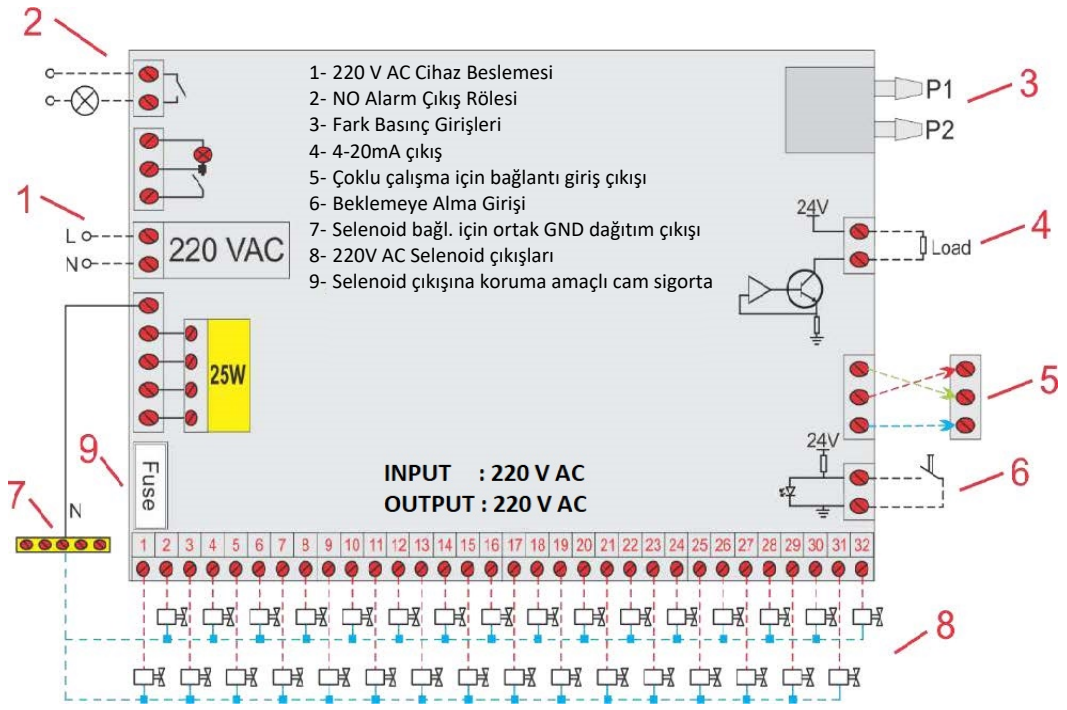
2

1- 220 V AC Cihaz Beslemesi
2- NO Alarm Çıkış Rölesi
3- Fark Basınç Girişleri
4- 4-20mA çıkış
5- Çoklu çalışma için bağlantı giriş çıkışı
6- Beklemeye Alma Girişi
7- Selenoid bağl. için ortak GND dağıtım çıkışı
8- 220V AC Selenoid çıkışları
9- Selenoid çıkışına koruma amaçlı cam sigorta

P1
3
P2

1
L
N
220 VAC

24V
Load
4

25W

5

9
Fuse

24V
6

INPUT : 220 V AC
OUTPUT : 220 V AC

7
N

1 2 3 4 5 6 7 8 9 10 11 12 13 14 15 16 17 18 19 20 21 22 23 24 25 26 27 28 29 30 31 32

8